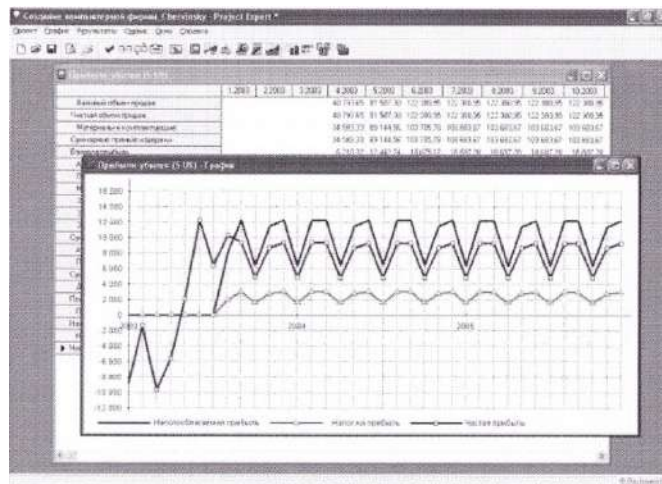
Создание компьютерной фирмы, Chersinsky - Project Expert *

Проект Графики Результаты Отдел Окно Справка

Прибыли-убытки (USD)

| | 1.2003 | 2.2003 | 3.2003 | 4.2003 | 5.2003 | 6.2003 | 7.2003 | 8.2003 | 9.2003 | 10.2003 |
|---|---|---|---|---|---|---|---|---|---|---|
| Валовый объем продаж | | | | 40 747,65 | 81 507,30 | 122 380,95 | 122 380,95 | 122 380,95 | 122 380,95 | 122 380,95 |
| Чистый объем продаж | | | | 40 747,65 | 81 507,30 | 122 380,95 | 122 380,95 | 122 380,95 | 122 380,95 | 122 380,95 |
| Материалы и комплектующие | | | | 34 583,33 | 69 144,56 | 103 705,79 | 103 683,67 | 103 683,67 | 103 683,67 | 103 683,67 |
| Суммарные прямые издержки | | | | 34 583,33 | 69 144,56 | 103 705,79 | 103 683,67 | 103 683,67 | 103 683,67 | 103 683,67 |
| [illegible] | | | | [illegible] | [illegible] | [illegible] | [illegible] | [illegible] | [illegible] | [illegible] |

Прибыли-убытки (USD) - График

18 200
16 380
14 560
12 640
10 920
9 100
7 280
5 460
3 640
1 820
0
-1 820
-3 640
-5 460
-7 280
-9 100
-10 920
-12 800

2003
2004
2005

Нераспределенная прибыль
Налог на прибыль
Чистая прибыль